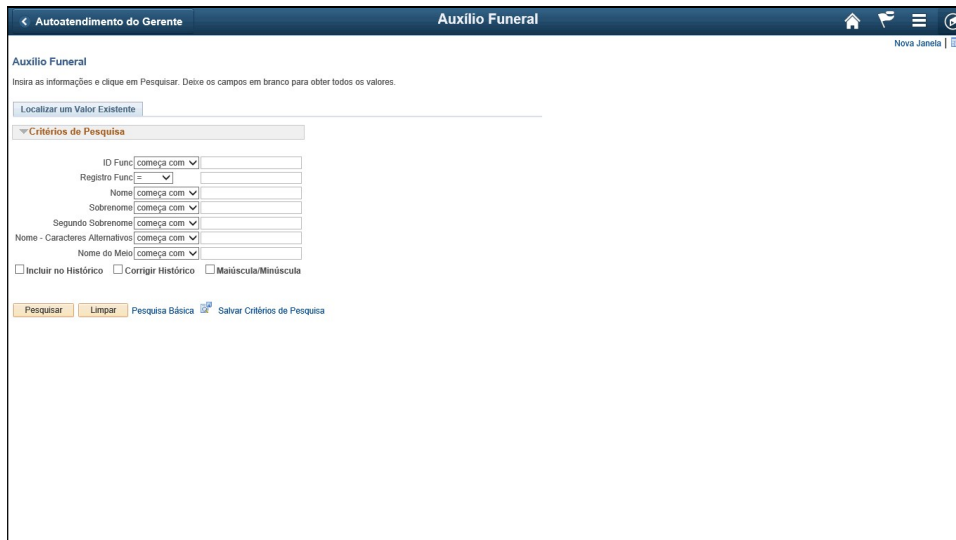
< Autoatendimento do Gerente

Auxílio Funeral

Nova Janela |

Auxílio Funeral

Insira as informações e clique em Pesquisar. Deixe os campos em branco para obter todos os valores.

Localizar um Valor Existente

Critérios de Pesquisa

ID Func começa com

Registro Func =

Nome começa com

Sobrenome começa com

Segundo Sobrenome começa com

Nome - Caracteres Alternativos começa com

Nome do Meio começa com

Incluir no Histórico Corrigir Histórico Maiúscula/Minúscula

Pesquisar Limpar Pesquisa Básica Salvar Critérios de Pesquisa